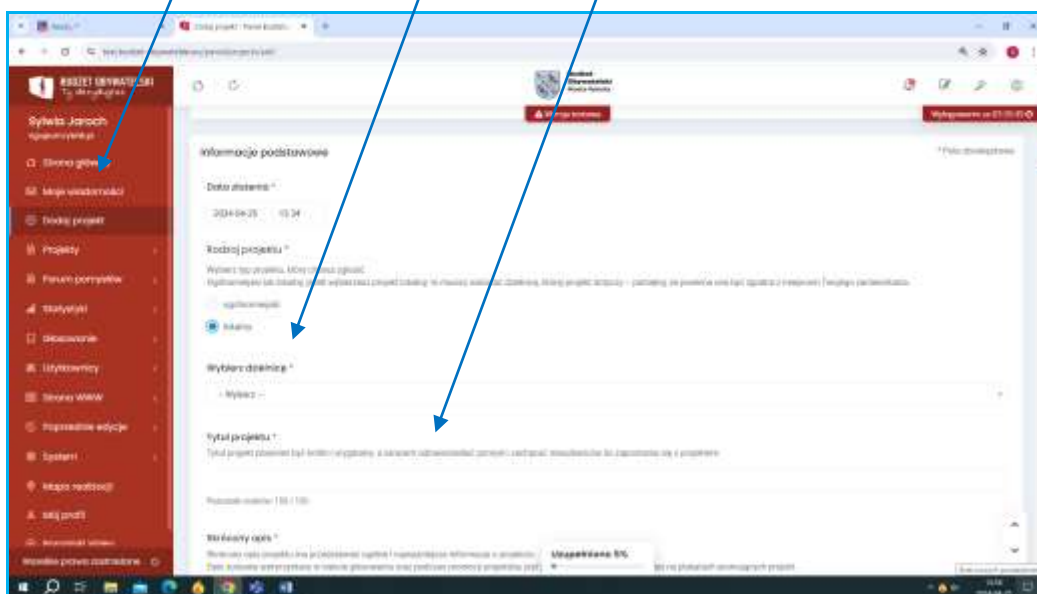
BUDŻET OBYWATELSKI

Sylwia Jaroch

Strona główna
Moje wiadomości
Dodaj projekt
Projekty
Forum pomysłów
Statystyki
Głosowanie
Użytkownicy
Strona WWW
Poprzednie edycje
System
Mapa realizacji
Mój profil

Wysokie prawa zastrzeżone

Wersja testowa

Informacje podstawowe

* Pola obowiązkowe

Data złożenia *
2024-04-25 13:34

Rodzaj projektu *

ogólnomiejski
lokalny

Wybierz dzielnicę *
-- Wybierz --

Tytuł projektu *

Pozostało znaków: 150 / 150

Skrócony opis *

Uzupełniono 5%